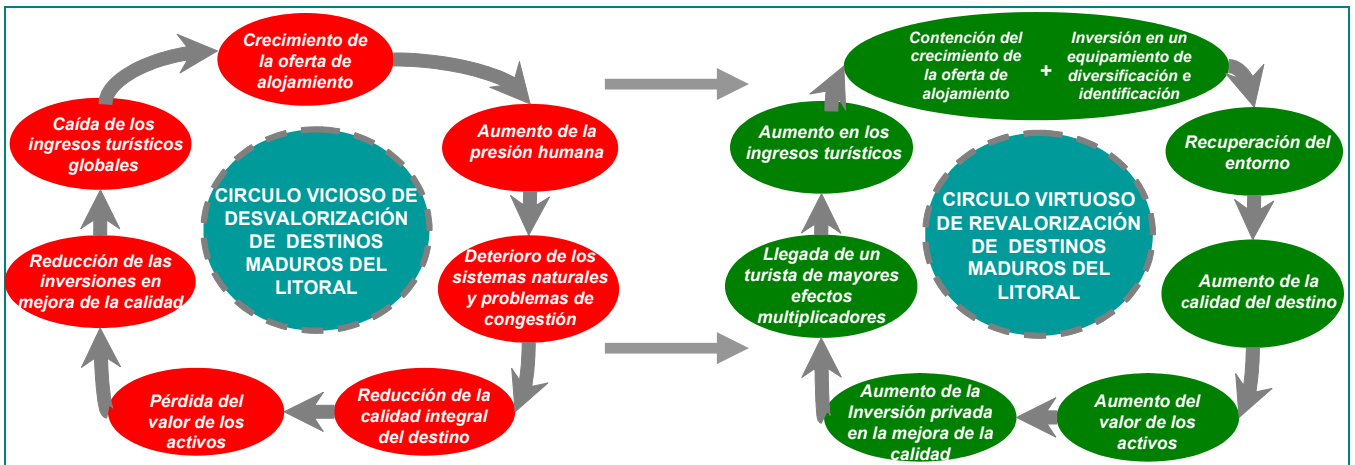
CIRCULO VICIOSO DE DESVALORIZACIÓN DE DESTINOS MADUROS DEL LITORAL

Crecimiento de la oferta de alojamiento

Aumento de la presión humana

Deterioro de los sistemas naturales y problemas de congestión

Reducción de la calidad integral del destino

Pérdida del valor de los activos

Reducción de las inversiones en mejora de la calidad

Caída de los ingresos turísticos globales

CIRCULO VIRTUOSO DE REVALORIZACIÓN DE DESTINOS MADUROS DEL LITORAL

Contención del crecimiento de la oferta de alojamiento + Inversión en un equipamiento de diversificación e identificación

Recuperación del entorno

Aumento de la calidad del destino

Aumento del valor de los activos

Aumento de la Inversión privada en la mejora de la calidad

Llegada de un turista de mayores efectos multiplicadores

Aumento en los ingresos turísticos